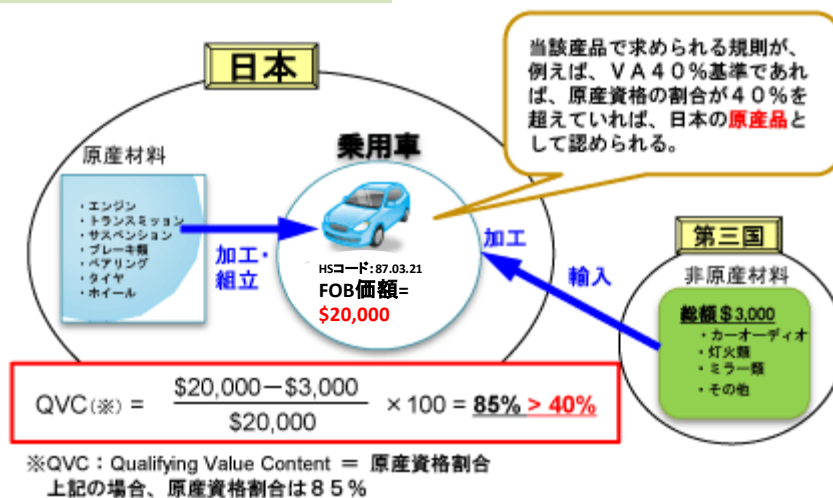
日本

当該産品で求められる規則が、例えば、ＶＡ４０％基準であれば、原産資格の割合が４０％を超えていれば、日本の原産品として認められる。

原産材料

・エンジン
・トランスミッション
・サスペンション
・ブレーキ類
・ベアリング
・タイヤ
・ホイール

加工・組立

乗用車

HSコード：87.03.21
FOB価額=
$20,000

加工

輸入

第三国

非原産材料

総額＄3,000
・カーオーディオ
・灯火類
・ミラー類
・その他

QVC（※） = $\frac{\$20,000－\$3,000}{\$20,000}$ ×100 = 85% > 40%

※QVC：Qualifying Value Content ＝ 原産資格割合
上記の場合、原産資格割合は８５％